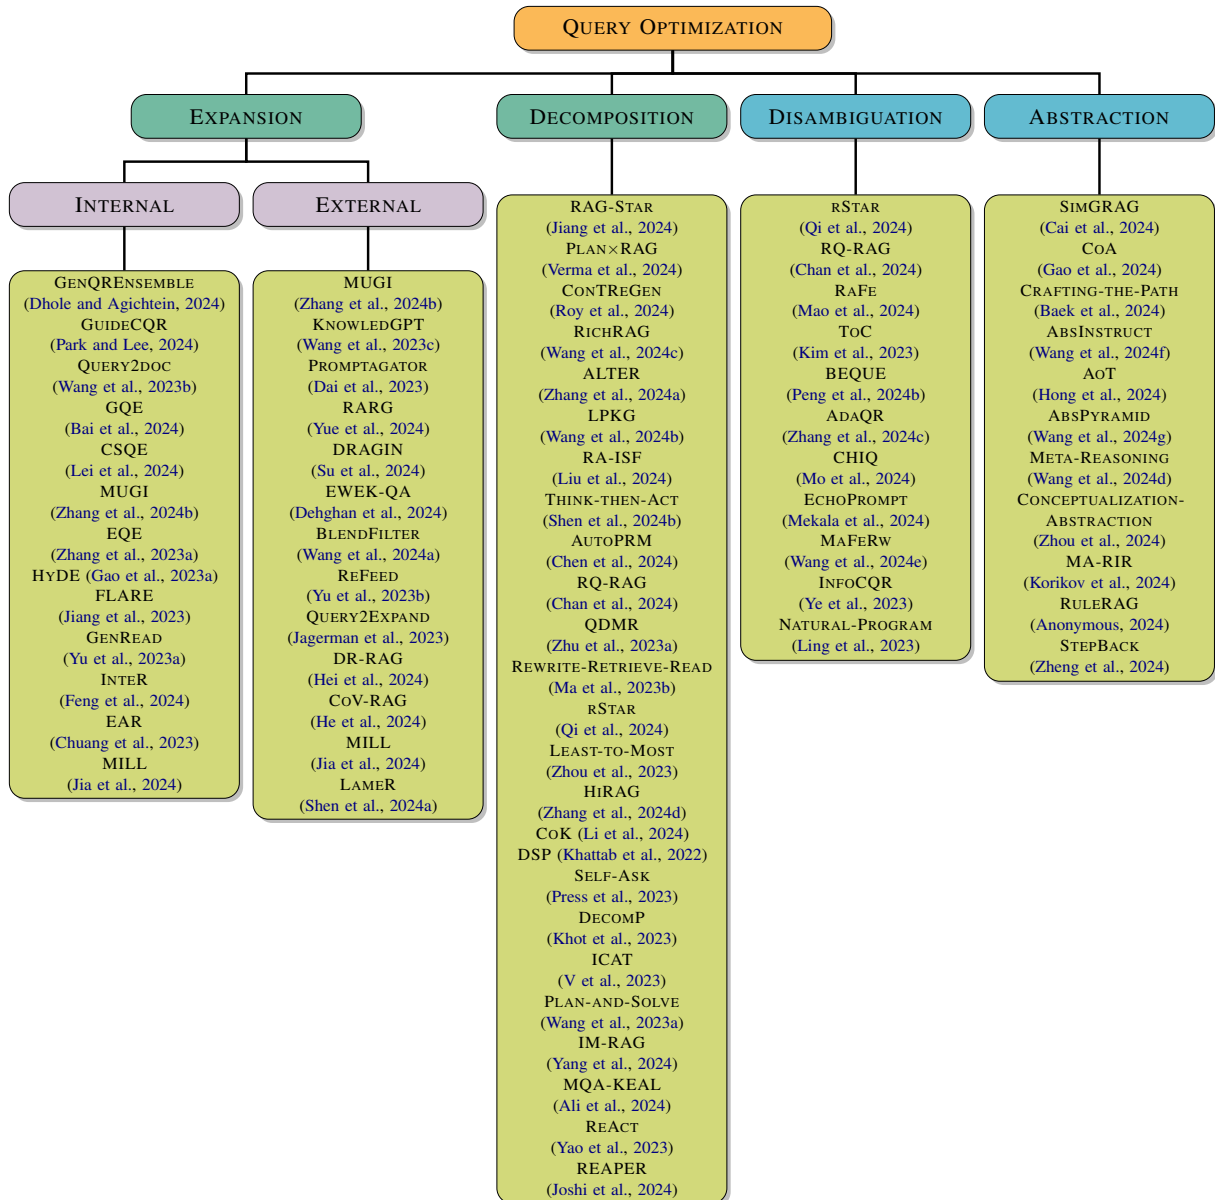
QUERY OPTIMIZATION

EXPANSION

INTERNAL

GENQRENSEMBLE (Dhole and Agichtein, 2024)
GUIDECQR (Park and Lee, 2024)
QUERY2DOC (Wang et al., 2023b)
GQE (Bai et al., 2024)
CSQE (Lei et al., 2024)
MUGI (Zhang et al., 2024b)
EQE (Zhang et al., 2023a)
HYDE (Gao et al., 2023a)
FLARE (Jiang et al., 2023)
GENREAD (Yu et al., 2023a)
INTER (Feng et al., 2024)
EAR (Chuang et al., 2023)
MILL (Jia et al., 2024)

EXTERNAL

MUGI (Zhang et al., 2024b)
KNOWLEDGPT (Wang et al., 2023c)
PROMPTAGATOR (Dai et al., 2023)
RARG (Yue et al., 2024)
DRAGIN (Su et al., 2024)
EWEK-QA (Dehghan et al., 2024)
BLENDFILTER (Wang et al., 2024a)
REFEED (Yu et al., 2023b)
QUERY2EXPAND (Jagerman et al., 2023)
DR-RAG (Hei et al., 2024)
COV-RAG (He et al., 2024)
MILL (Jia et al., 2024)
LAMER (Shen et al., 2024a)

DECOMPOSITION

RAG-STAR (Jiang et al., 2024)
PLAN×RAG (Verma et al., 2024)
CONTREGEN (Roy et al., 2024)
RICHRAG (Wang et al., 2024c)
ALTER (Zhang et al., 2024a)
LPKG (Wang et al., 2024b)
RA-ISF (Liu et al., 2024)
THINK-THEN-ACT (Shen et al., 2024b)
AUTOPRM (Chen et al., 2024)
RQ-RAG (Chan et al., 2024)
QDMR (Zhu et al., 2023a)
REWRITE-RETRIEVE-READ (Ma et al., 2023b)
RSTAR (Qi et al., 2024)
LEAST-TO-MOST (Zhou et al., 2023)
HIRAG (Zhang et al., 2024d)
COK (Li et al., 2024)
DSP (Khattab et al., 2022)
SELF-ASK (Press et al., 2023)
DECOMP (Khot et al., 2023)
ICAT (V et al., 2023)
PLAN-AND-SOLVE (Wang et al., 2023a)
IM-RAG (Yang et al., 2024)
MQA-KEAL (Ali et al., 2024)
REACT (Yao et al., 2023)
REAPER (Joshi et al., 2024)

DISAMBIGUATION

RSTAR (Qi et al., 2024)
RQ-RAG (Chan et al., 2024)
RAFE (Mao et al., 2024)
TOC (Kim et al., 2023)
BEQUE (Peng et al., 2024b)
ADAQR (Zhang et al., 2024c)
CHIQ (Mo et al., 2024)
ECHOPROMPT (Mekala et al., 2024)
MAFERW (Wang et al., 2024e)
INFOCQR (Ye et al., 2023)
NATURAL-PROGRAM (Ling et al., 2023)

ABSTRACTION

SIMGRAG (Cai et al., 2024)
COA (Gao et al., 2024)
CRAFTING-THE-PATH (Baek et al., 2024)
ABSINSTRUCT (Wang et al., 2024f)
AOT (Hong et al., 2024)
ABSPYRAMID (Wang et al., 2024g)
META-REASONING (Wang et al., 2024d)
CONCEPTUALIZATION-ABSTRACTION (Zhou et al., 2024)
MA-RIR (Korikov et al., 2024)
RULERAG (Anonymous, 2024)
STEPBACK (Zheng et al., 2024)